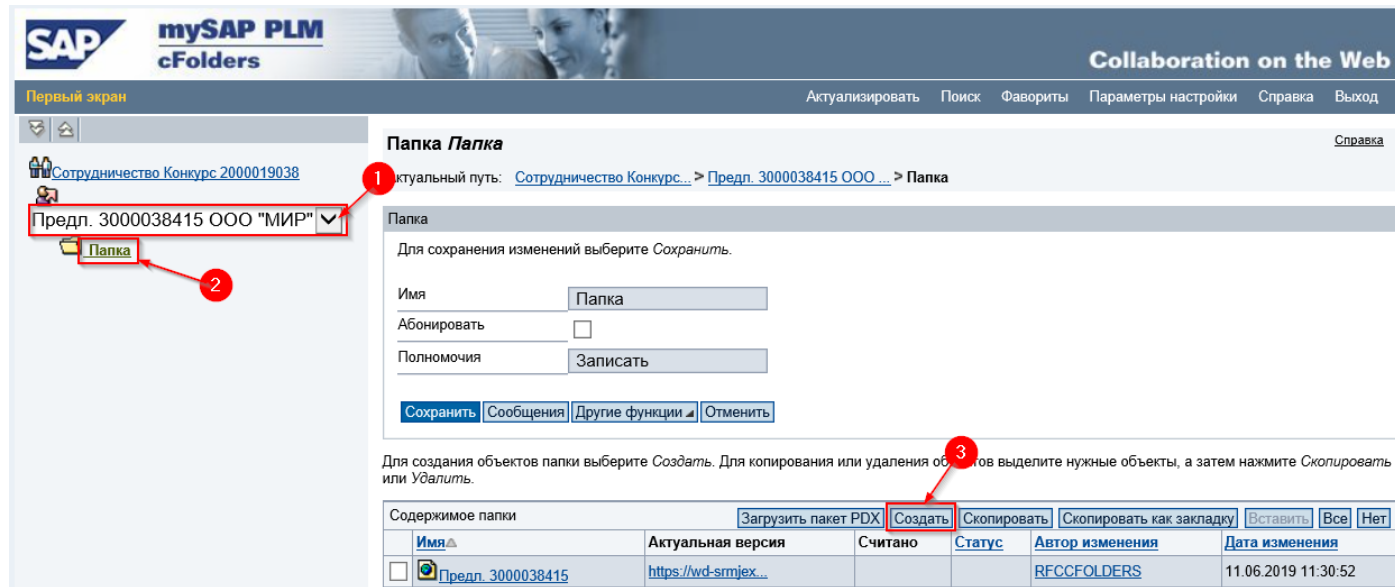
SAP mySAP PLM cFolders

Collaboration on the Web

Первый экран

Актуализировать Поиск Фавориты Параметры настройки Справка Выход

Сотрудничество Конкурс 2000019038

Предл. 3000038415 ООО "МИР"

Папка

1

2

Папка *Папка*

Справка

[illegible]ктуальный путь: Сотрудничество Конкурс... > Предл. 3000038415 ООО ... > Папка

Папка

Для сохранения изменений выберите *Сохранить*.

Имя Папка

Абонировать

Полномочия Записать

Сохранить Сообщения Другие функции Отменить

Для создания объектов папки выберите *Создать*. Для копирования или удаления об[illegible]тов выделите нужные объекты, а затем нажмите *Скопировать* или *Удалить*.

3

Содержимое папки

Загрузить пакет PDX Создать Скопировать Скопировать как закладку Вставить Все Нет

| | Имя | Актуальная версия | Считано | Статус | Автор изменения | Дата изменения |
|---|---|---|---|---|---|---|
| | Предл. 3000038415 | https://wd-srmjex... | | | RFCCFOLDERS | 11.06.2019 11:30:52 |